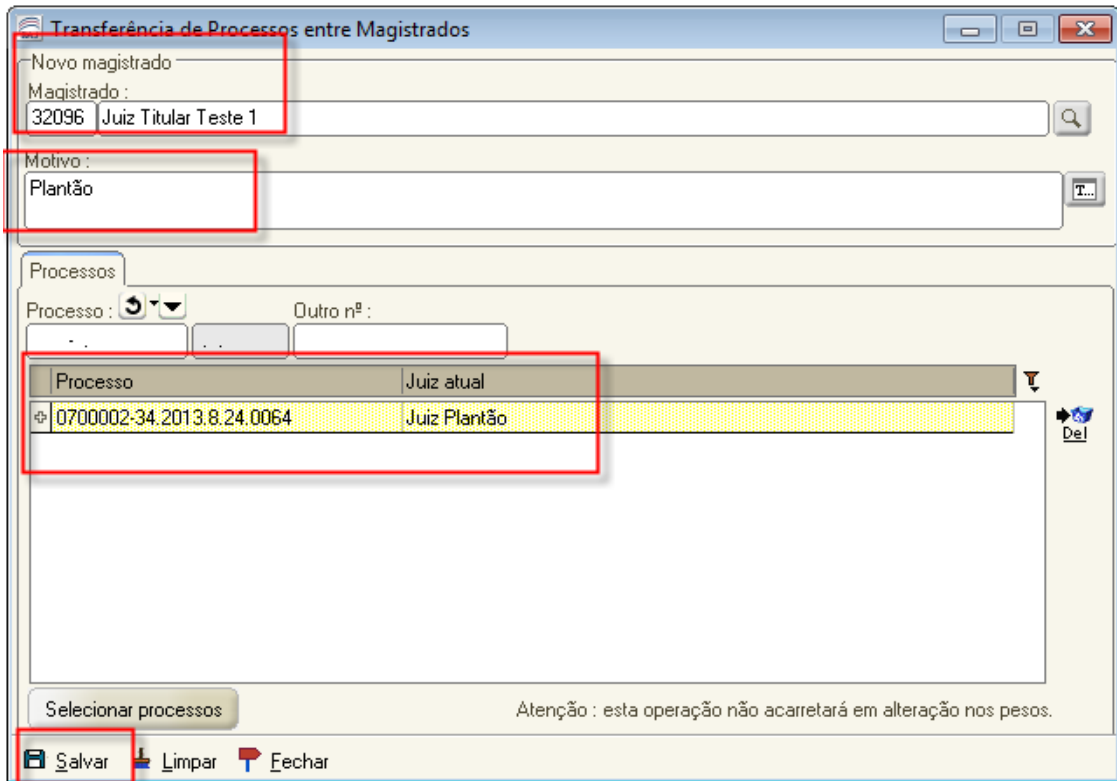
Transferência de Processos entre Magistrados

Novo magistrado

Magistrado :

32096 Juiz Titular Teste 1

Motivo :

Plantão

T...

Processos

Processo :

Outro nº :

| Processo | Juiz atual |
|---|---|
| 0700002-34.2013.8.24.0064 | Juiz Plantão |

Del

Selecionar processos

Atenção : esta operação não acarretará em alteração nos pesos.

Salvar Limpar Fechar